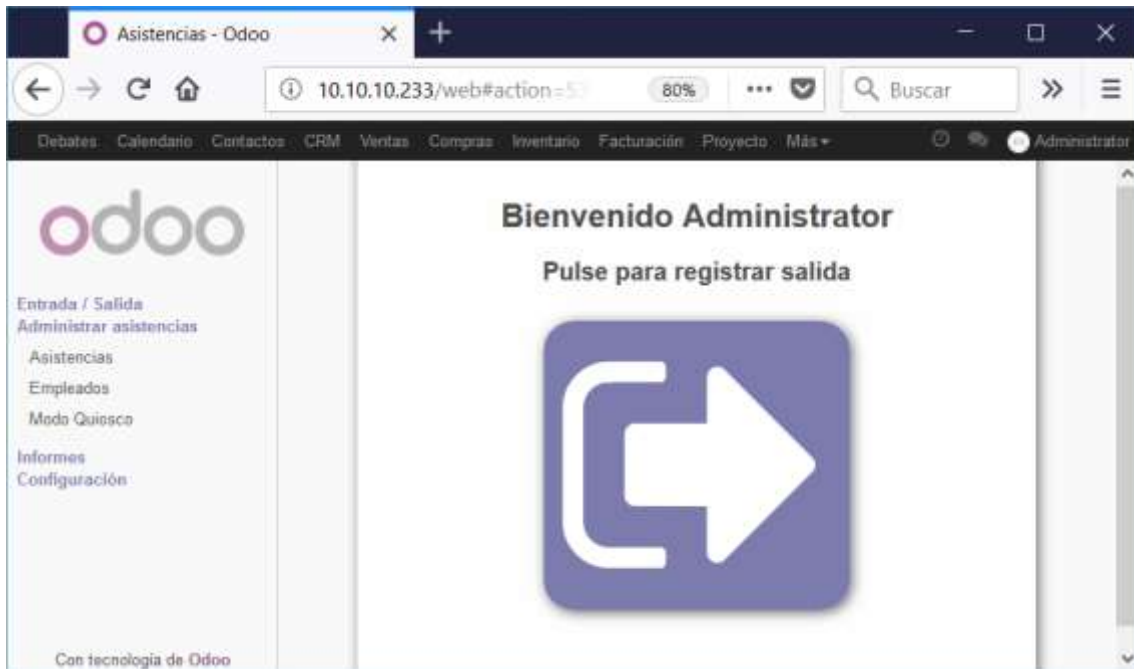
Asistencias - Odoo

10.10.10.233/web#action=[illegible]

80%

Buscar

Debates Calendario Contactos CRM Ventas Compras Inventario Facturación Proyecto Más

Administrator

odoo

Entrada / Salida
Administrar asistencias
Asistencias
Empleados
Modo Quiosco
Informes
Configuración

Con tecnología de Odoo

Bienvenido Administrator

Pulse para registrar salida